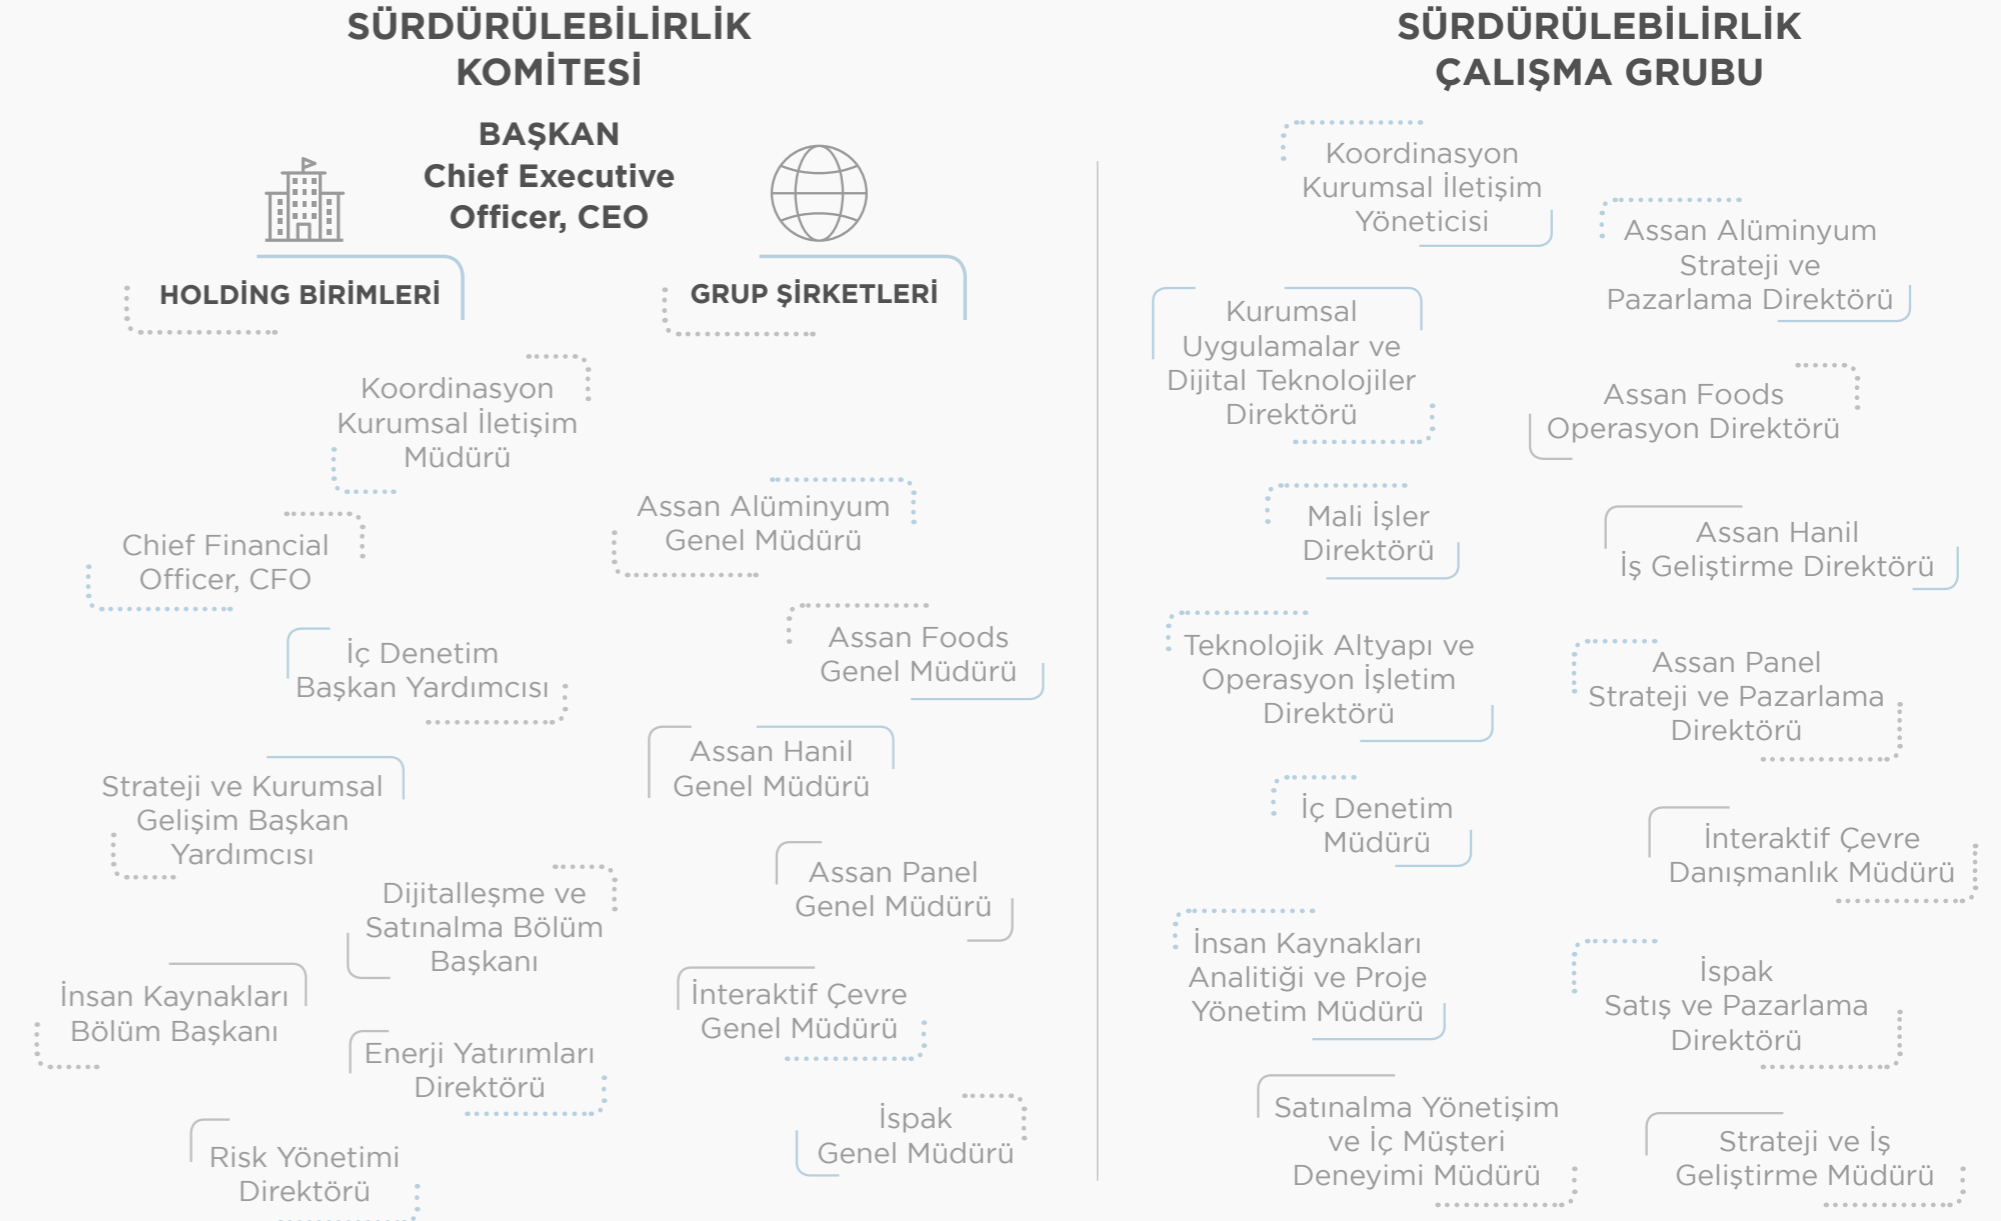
SÜRDÜRÜLEBİLİRLİK KOMİTESİ

BAŞKAN
Chief Executive Officer, CEO

HOLDİNG BİRİMLERİ

GRUP ŞİRKETLERİ

Koordinasyon Kurumsal İletişim Müdürü

Chief Financial Officer, CFO

İç Denetim Başkan Yardımcısı

Strateji ve Kurumsal Gelişim Başkan Yardımcısı

Dijitalleşme ve Satınalma Bölüm Başkanı

İnsan Kaynakları Bölüm Başkanı

Enerji Yatırımları Direktörü

Risk Yönetimi Direktörü

Assan Alüminyum Genel Müdürü

Assan Foods Genel Müdürü

Assan Hanil Genel Müdürü

Assan Panel Genel Müdürü

İnteraktif Çevre Genel Müdürü

İspak Genel Müdürü

SÜRDÜRÜLEBİLİRLİK ÇALIŞMA GRUBU

Koordinasyon Kurumsal İletişim Yöneticisi

Assan Alüminyum Strateji ve Pazarlama Direktörü

Kurumsal Uygulamalar ve Dijital Teknolojiler Direktörü

Assan Foods Operasyon Direktörü

Mali İşler Direktörü

Assan Hanil İş Geliştirme Direktörü

Teknolojik Altyapı ve Operasyon İşletim Direktörü

Assan Panel Strateji ve Pazarlama Direktörü

İç Denetim Müdürü

İnteraktif Çevre Danışmanlık Müdürü

İnsan Kaynakları Analitiği ve Proje Yönetim Müdürü

İspak Satış ve Pazarlama Direktörü

Satınalma Yönetişim ve İç Müşteri Deneyimi Müdürü

Strateji ve İş Geliştirme Müdürü